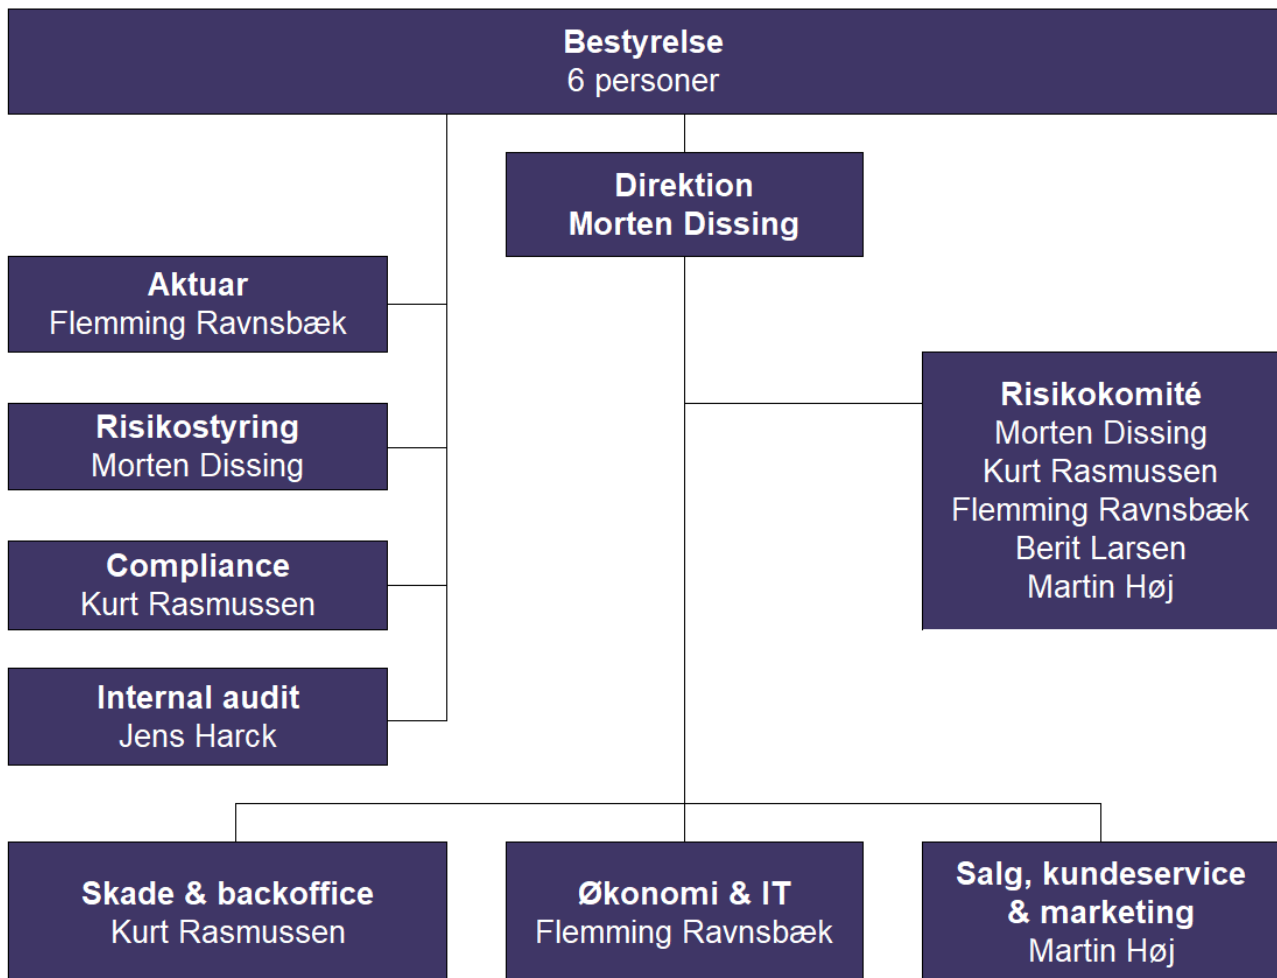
Bestyrelse
6 personer

Direktion
Morten Dissing

Aktuar
Flemming Ravnsbæk

Risikostyring
Morten Dissing

Compliance
Kurt Rasmussen

Internal audit
Jens Harck

Risikokomité
Morten Dissing
Kurt Rasmussen
Flemming Ravnsbæk
Berit Larsen
Martin Høj

Skade & backoffice
Kurt Rasmussen

Økonomi & IT
Flemming Ravnsbæk

Salg, kundeservice & marketing
Martin Høj